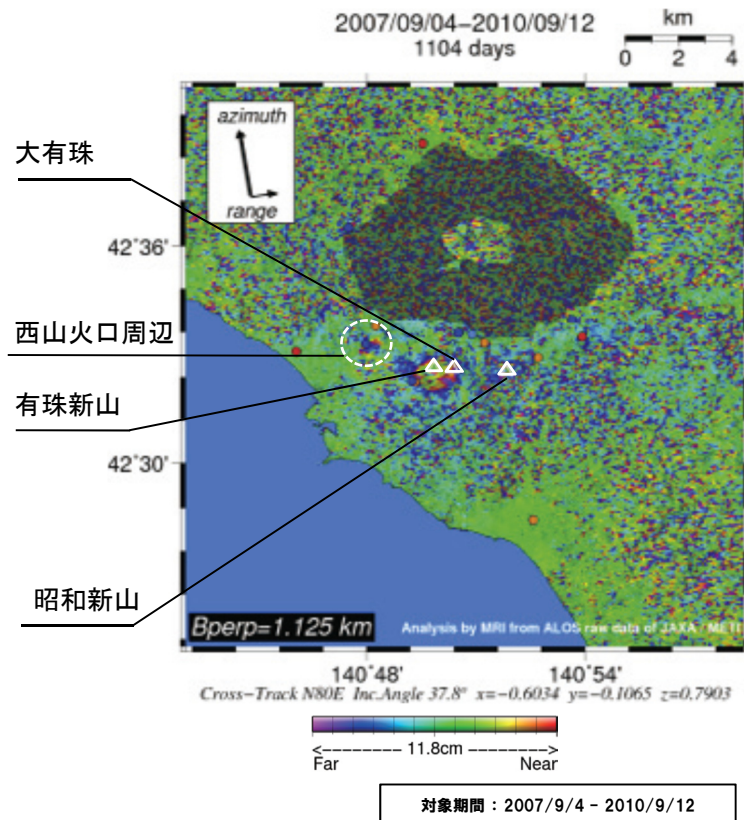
2007/09/04–2010/09/12
1104 days

km
0 2 4

azimuth
range

42°36'
42°30'

大有珠
西山火口周辺
有珠新山
昭和新山

Bperp=1.125 km
Analysis by MRI from ALOS raw data of JAXA, METI

140°48'
140°54'

Cross–Track N80E Inc.Angle 37.8° x=–0.6034 y=–0.1065 z=0.7903

<–––––––– 11.8cm ––––––––>
Far
Near

対象期間：2007/9/4 – 2010/9/12